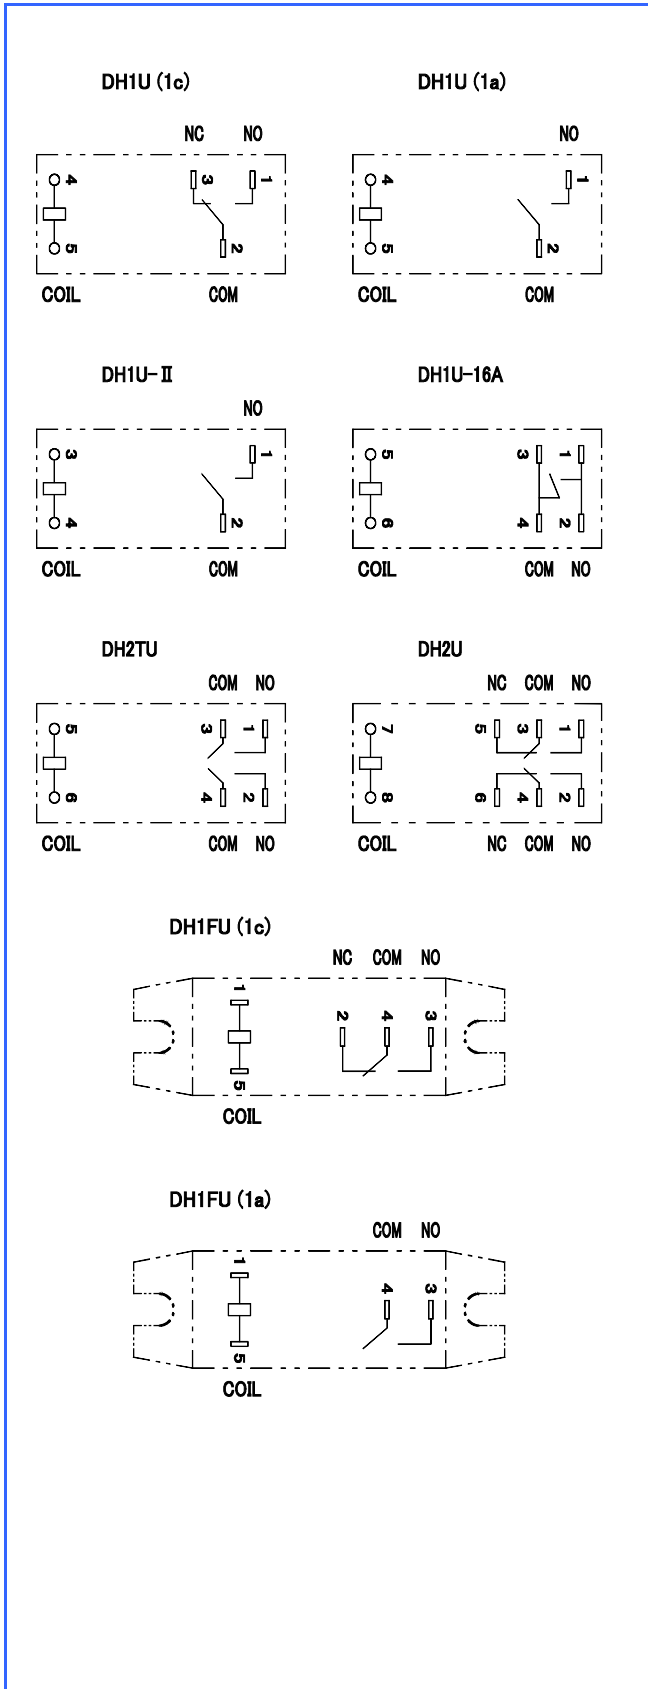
DH1U (1c)

NC NO

4 3 1

5 2

COIL COM

DH1U (1a)

NO

4 1

5 2

COIL COM

DH1U-Ⅱ

NO

3 1

4 2

COIL COM

DH1U-16A

5 3 1

6 4 2

COIL COM NO

DH2TU

COM NO

5 3 1

6 4 2

COIL COM NO

DH2U

NC COM NO

7 5 3 1

8 6 4 2

COIL NC COM NO

DH1FU (1c)

NC COM NO

1 2 4 3

5

COIL

DH1FU (1a)

COM NO

1 4 3

5

COIL